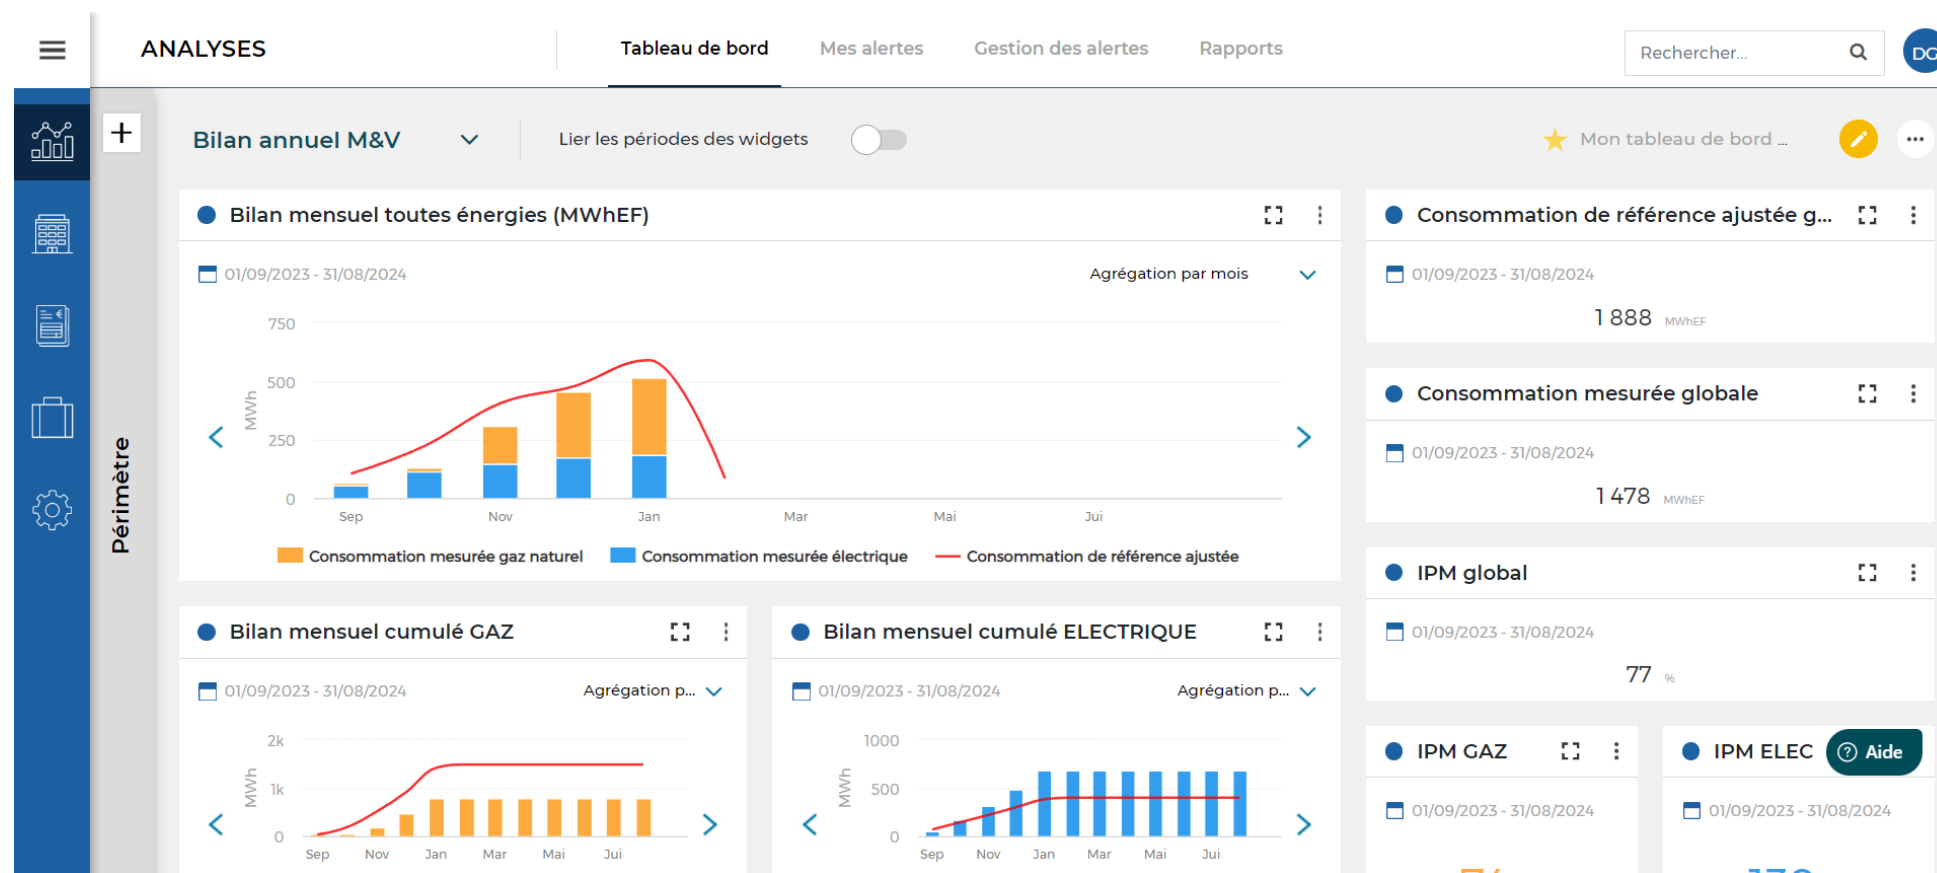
ANALYSES

Tableau de bord | Mes alertes | Gestion des alertes | Rapports

Rechercher...

DC

+

Périmètre

Bilan annuel M&V

Lier les périodes des widgets

Mon tableau de bord ...

Bilan mensuel toutes énergies (MWhEF)

01/09/2023 - 31/08/2024

Agrégation par mois

750
500
250
0
MWh
Sep Nov Jan Mar Mai Jui

Consommation mesurée gaz naturel
Consommation mesurée électrique
Consommation de référence ajustée

Consommation de référence ajustée g...

01/09/2023 - 31/08/2024

1 888 MWhEF

Consommation mesurée globale

01/09/2023 - 31/08/2024

1 478 MWhEF

IPM global

01/09/2023 - 31/08/2024

77 %

Bilan mensuel cumulé GAZ

01/09/2023 - 31/08/2024

Agrégation p...

2k
1k
0
MWh
Sep Nov Jan Mar Mai Jui

Bilan mensuel cumulé ELECTRIQUE

01/09/2023 - 31/08/2024

Agrégation p...

1000
500
0
MWh
Sep Nov Jan Mar Mai Jui

IPM GAZ

01/09/2023 - 31/08/2024

IPM ELEC

Aide

01/09/2023 - 31/08/2024